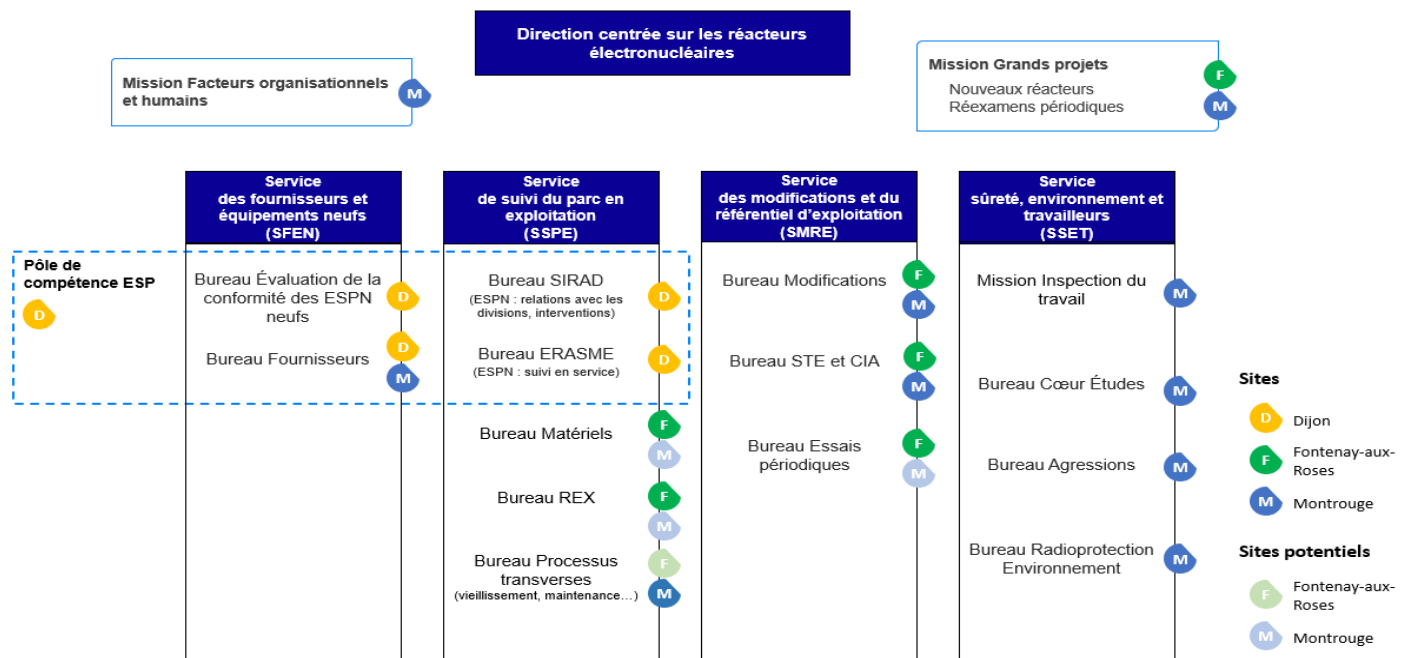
Direction centrée sur les réacteurs électronucléaires

Mission Facteurs organisationnels et humains M

Mission Grands projets
Nouveaux réacteurs
Réexamens périodiques
F
M

Service des fournisseurs et équipements neufs (SFEN)

Service de suivi du parc en exploitation (SSPE)

Service des modifications et du référentiel d'exploitation (SMRE)

Service sûreté, environnement et travailleurs (SSET)

Pôle de compétence ESP
D

Bureau Évaluation de la conformité des ESPN neufs D

Bureau Fournisseurs D M

Bureau SIRAD (ESPN : relations avec les divisions, interventions) D

Bureau ERASME (ESPN : suivi en service) D

Bureau Matériels F M

Bureau REX F M

Bureau Processus transverses (vieillissement, maintenance…) F M

Bureau Modifications F M

Bureau STE et CIA F M

Bureau Essais périodiques F M

Mission Inspection du travail M

Bureau Cœur Études M

Bureau Agressions M

Bureau Radioprotection Environnement M

Sites
D Dijon
F Fontenay-aux-Roses
M Montrouge

Sites potentiels
F Fontenay-aux-Roses
M Montrouge